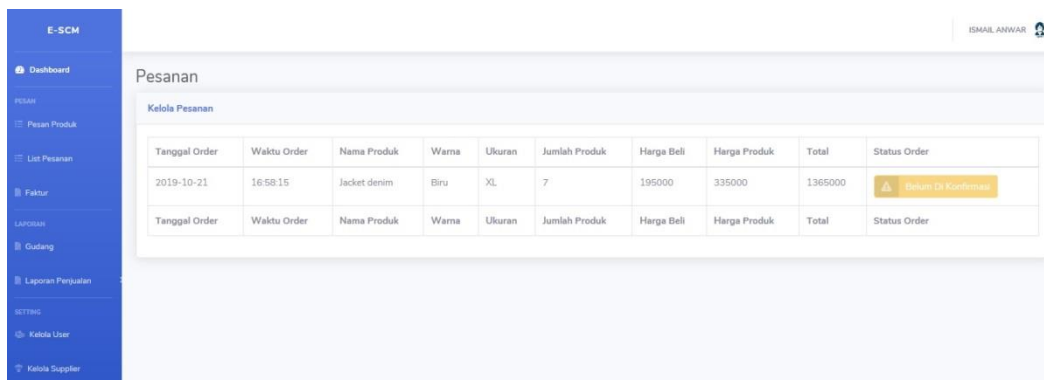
E-SCM

Dashboard

PESAN

Pesan Produk

List Pesanan

Faktur

LAPORAN

Gudang

Laporan Penjualan

SETTING

Kelola User

Kelola Supplier

ISMAIL ANWAR

Pesanan

Kelola Pesanan

| Tanggal Order | Waktu Order | Nama Produk | Warna | Ukuran | Jumlah Produk | Harga Beli | Harga Produk | Total | Status Order |
|---|---|---|---|---|---|---|---|---|---|
| 2019-10-21 | 16:58:15 | Jacket denim | Biru | XL | 7 | 195000 | 335000 | 1365000 | Belum Di Konfirmasi |
| Tanggal Order | Waktu Order | Nama Produk | Warna | Ukuran | Jumlah Produk | Harga Beli | Harga Produk | Total | Status Order |